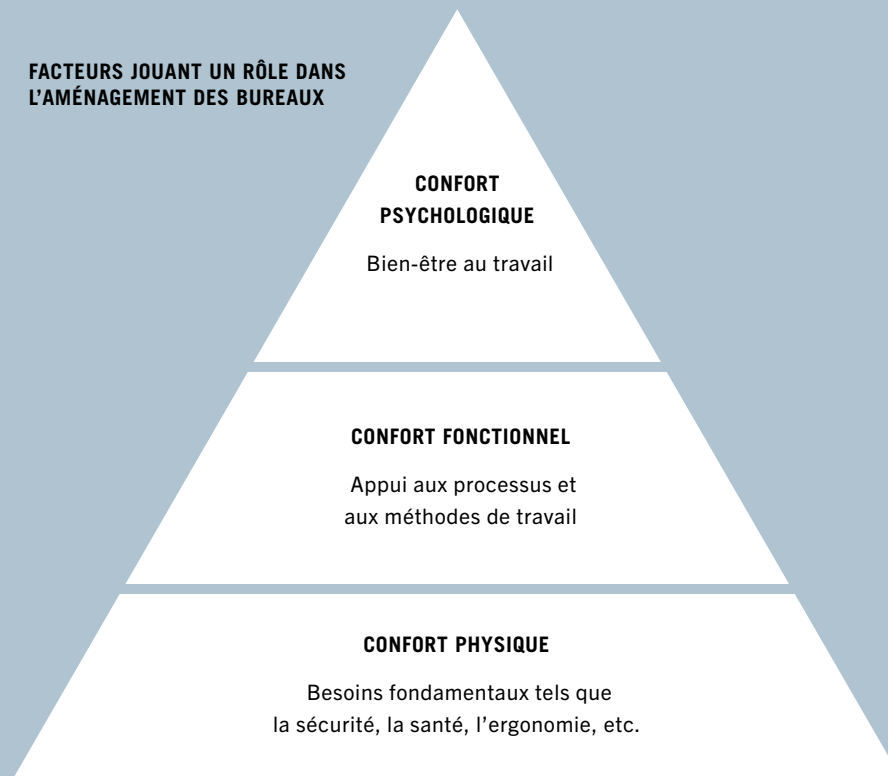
FACTEURS JOUANT UN RÔLE DANS L'AMÉNAGEMENT DES BUREAUX

CONFORT PSYCHOLOGIQUE

Bien-être au travail

CONFORT FONCTIONNEL

Appui aux processus et aux méthodes de travail

CONFORT PHYSIQUE

Besoins fondamentaux tels que la sécurité, la santé, l'ergonomie, etc.